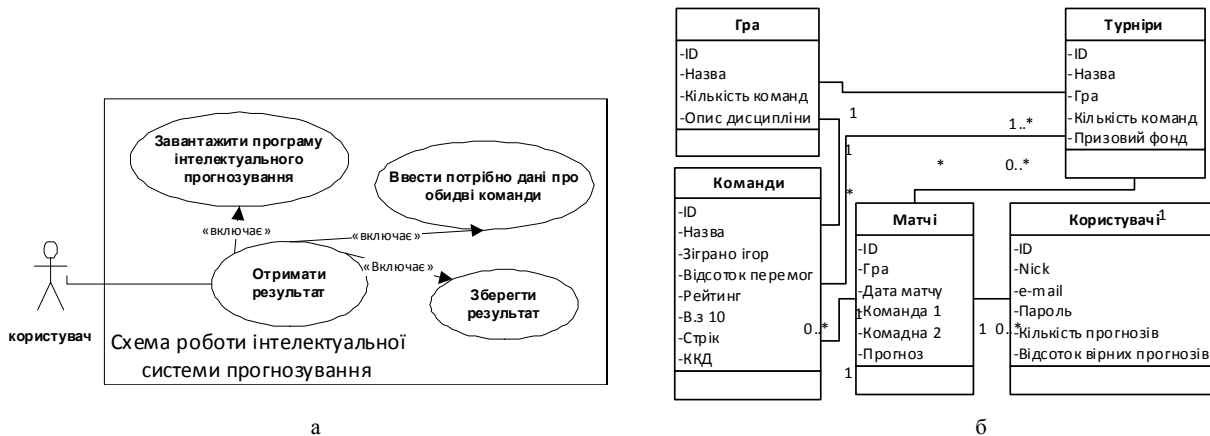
Завантажити програму інтелектуального прогнозування

Ввести потрібно дані про обидві команди

«включає»

«включає»

«Включає»

Отримати результат

Зберегти результат

користувач

Схема роботи інтелектуальної системи прогнозування

а

| Гра |
|---|
| -ID<br>-Назва<br>-Кількість команд<br>-Опис дисципліни |

| Турніри |
|---|
| -ID<br>-Назва<br>-Гра<br>-Кількість команд<br>-Призовий фонд |

| Команди |
|---|
| -ID<br>-Назва<br>-Зіграно ігор<br>-Відсоток перемог<br>-Рейтинг<br>-В.з 10<br>-Стрік<br>-ККД |

| Матчі |
|---|
| -ID<br>-Гра<br>-Дата матчу<br>-Команда 1<br>-Комадна 2<br>-Прогноз |

| Користувачі |
|---|
| -ID<br>-Nick<br>-e-mail<br>-Пароль<br>-Кількість прогнозів<br>-Відсоток вірних прогнозів |

1

1..*

1

*

*

0..*

1

1

0..*

1

1

0..*

б